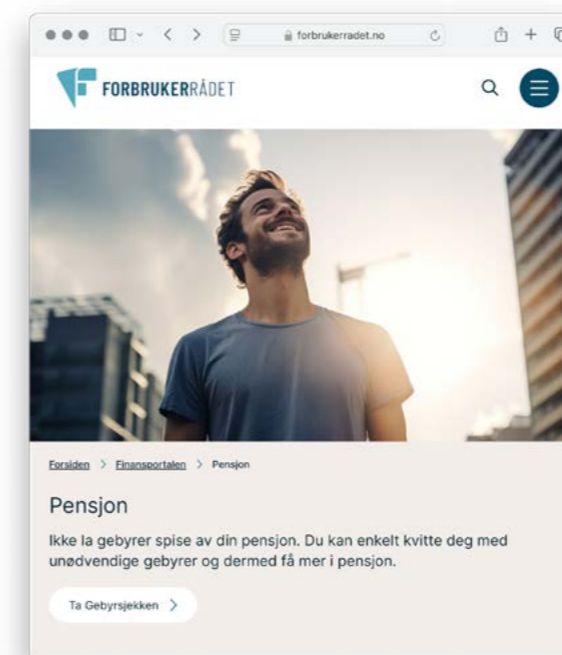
forbrukerradet.no

FORBRUKERRÅDET

Forsiden > Finansportalen > Pensjon

Pensjon

Ikke la gebyrer spise av din pensjon. Du kan enkelt kvitte deg med unødvendige gebyrer og dermed få mer i pensjon.

Ta Gebyrsjekken >